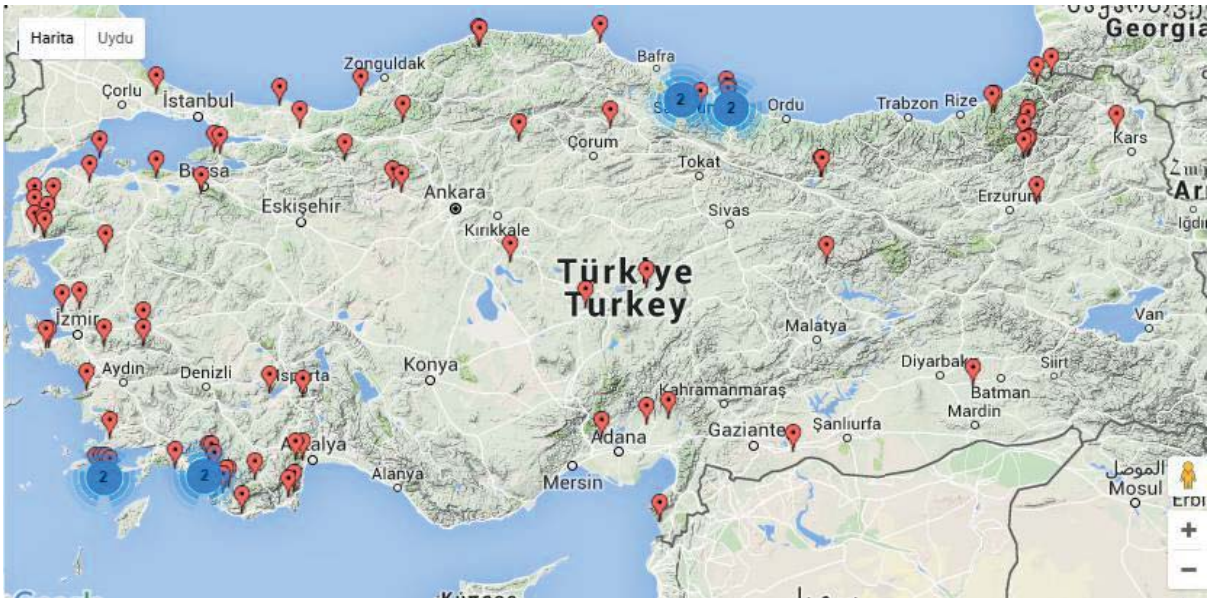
Harita Uydu

Georgia

Zonguldak
Bafra
Çorlu
İstanbul
2
2
Ordu
Trabzon
Rize
Kars
Çorum
Tokat
Bursa
Ankara
Erzurum
Eskişehir
Sivas
Kırıkkale
Türkiye
Turkey
İzmir
Malatya
Van
Aydın
Denizli
Isparta
Konya
Diyarbakır
Siirt
Batman
Kahramanmaraş
Mardin
Adana
Gaziantep
Şanlıurfa
Antalya
2
2
Alanya
Mersin
الموصل
Mosul
+
−